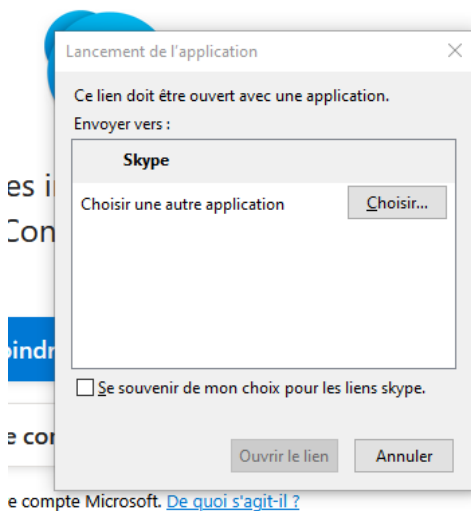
Lancement de l'application

Ce lien doit être ouvert avec une application.
Envoyer vers :

Skype

Choisir une autre application

Choisir...

Se souvenir de mon choix pour les liens skype.

Ouvrir le lien

Annuler

es i
Con
oindr
e co
e compte Microsoft. De quoi s'agit-il ?